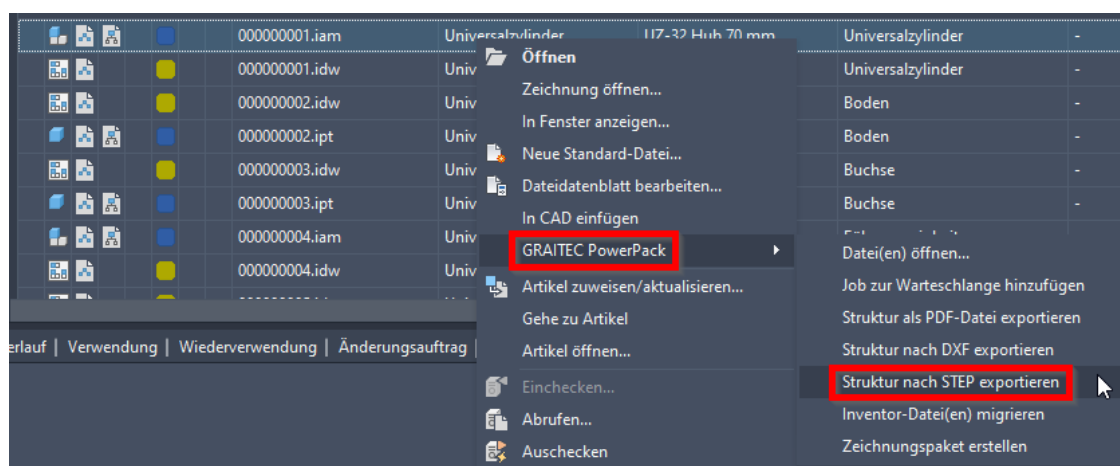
| | | | | |
|---|---|---|---|---|
| 000000001.iam | Universalzylinder | UZ-32 Hub 70 mm | Universalzylinder | - |
| 000000001.idw | Univ | | Universalzylinder | - |
| 000000002.idw | Univ | | Boden | - |
| 000000002.ipt | Univ | | Boden | - |
| 000000003.idw | Univ | | Buchse | - |
| 000000003.ipt | Univ | | Buchse | - |
| 000000004.iam | Univ | | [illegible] | - |
| 000000004.idw | Univ | | | |

erlauf | Verwendung | Wiederverwendung | Änderungsauftrag |

Öffnen
Zeichnung öffnen...
In Fenster anzeigen...
Neue Standard-Datei...
Dateidatenblatt bearbeiten...
In CAD einfügen
GRAITEC PowerPack
Artikel zuweisen/aktualisieren...
Gehe zu Artikel
Artikel öffnen...
Einchecken...
Abrufen...
Auschecken

Datei(en) öffnen...
Job zur Warteschlange hinzufügen
Struktur als PDF-Datei exportieren
Struktur nach DXF exportieren
Struktur nach STEP exportieren
Inventor-Datei(en) migrieren
Zeichnungspaket erstellen